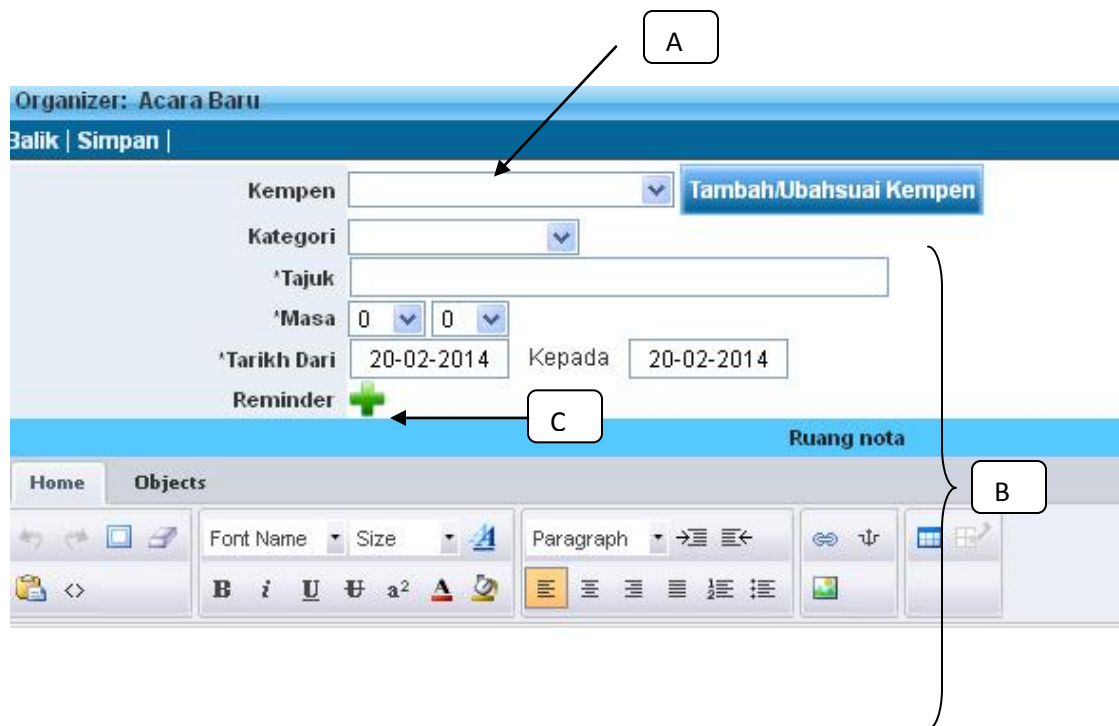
A

Organizer: Acara Baru

Balik | Simpan |

Kempen

Tambah/Ubahsuai Kempen

Kategori

*Tajuk

*Masa 0 0

*Tarikh Dari 20-02-2014 Kepada 20-02-2014

Reminder

C

Ruang nota

B

Home Objects

Font Name Size Paragraph

B $i$ U $a^2$ A